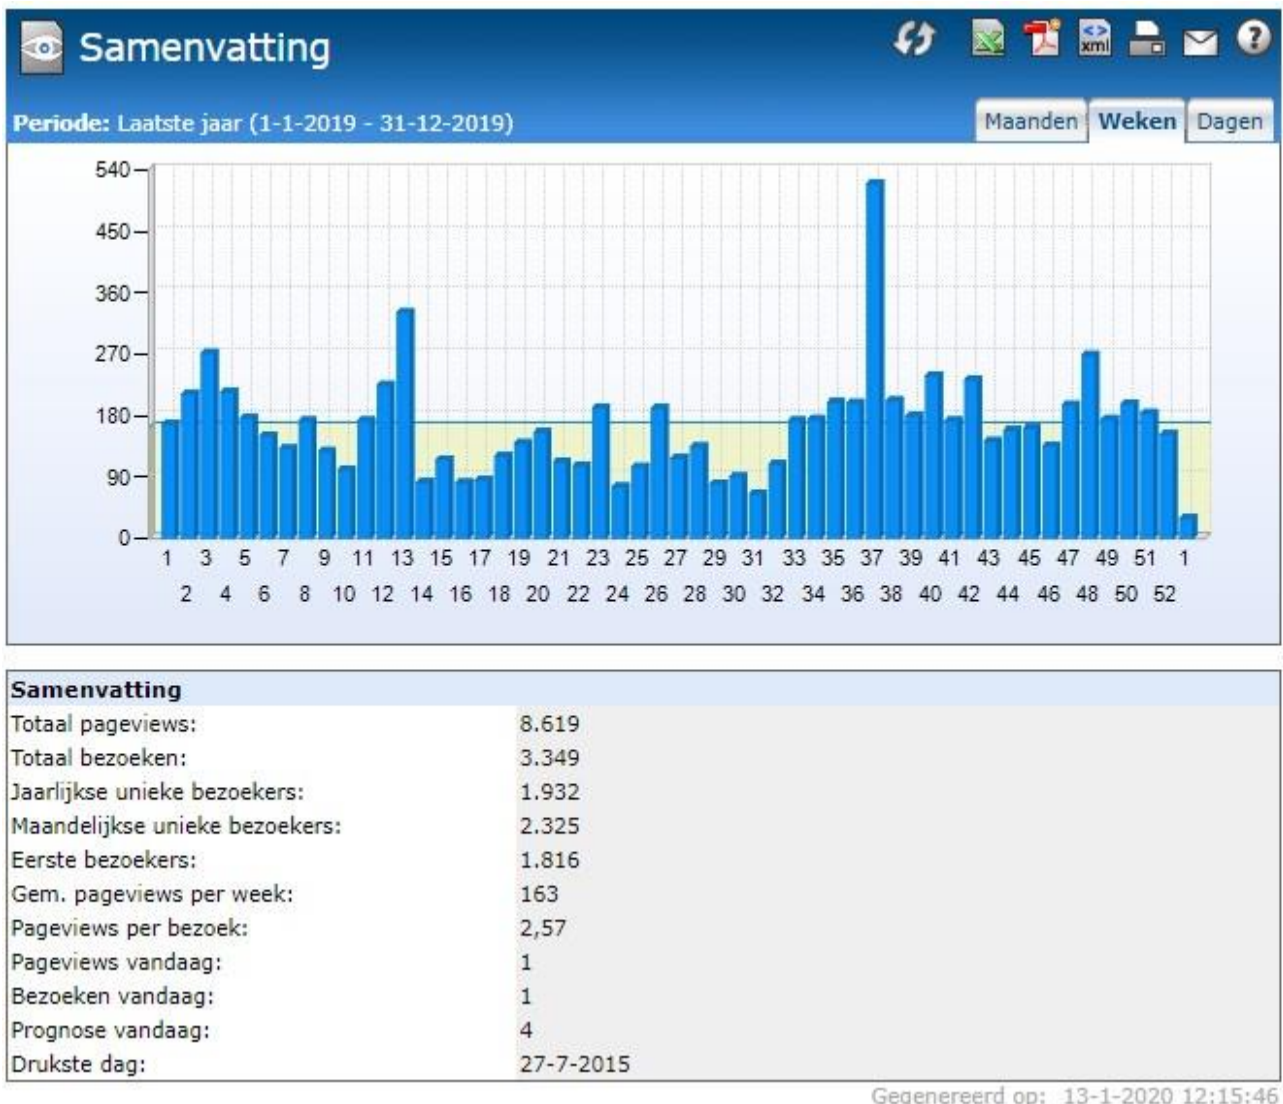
Samenvatting

Periode: Laatste jaar (1-1-2019 - 31-12-2019)

Maanden Weken Dagen

540
450
360
270
180
90
0

1 3 5 7 9 11 13 15 17 19 21 23 25 27 29 31 33 35 37 39 41 43 45 47 49 51 1
2 4 6 8 10 12 14 16 18 20 22 24 26 28 30 32 34 36 38 40 42 44 46 48 50 52

| Samenvatting | |
|---|---|
| Totaal pageviews: | 8.619 |
| Totaal bezoeken: | 3.349 |
| Jaarlijkse unieke bezoekers: | 1.932 |
| Maandelijkse unieke bezoekers: | 2.325 |
| Eerste bezoekers: | 1.816 |
| Gem. pageviews per week: | 163 |
| Pageviews per bezoek: | 2,57 |
| Pageviews vandaag: | 1 |
| Bezoeken vandaag: | 1 |
| Prognose vandaag: | 4 |
| Drukste dag: | 27-7-2015 |

Gegenereerd op: 13-1-2020 12:15:46